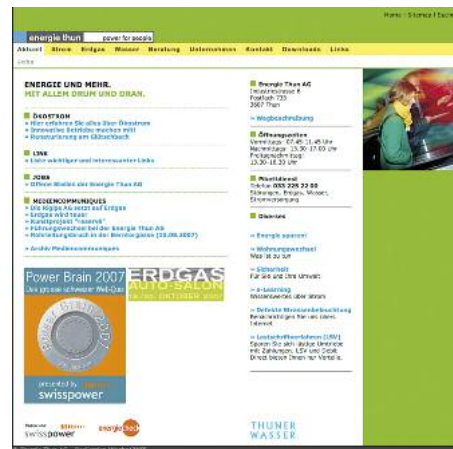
Home | Sitemap | Such

energie thun power for people

Aktuell Strom Erdgas Wasser Beratung Unternehmen Kontakt Downloads Links

ENERGIE UND MEHR.
MIT ALLEM DRUM UND DRAN.

ÖKOSTROM
» Hier erfahren Sie alles über Ökostrom
» Innovative Betriebe machen mit!
» Runderneuerung am Glütschbach

LINK
» Liste wichtiger und interessanter Links

JOBS
» Offene Stellen der Energie Thun AG

MEDIENCOMMUNIQUES
» Die Migros AG setzt auf Erdgas
» Erdgas wird teurer
» Kunstprojekt "reserve"
» Führungswechsel bei der Energie Thun AG
» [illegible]

» Archiv Mediencommuniques

Power Brain 2007
Das grosse schweizer Web-Quiz
presented by
swisspower

ERDGAS AUTO-SALON
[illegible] OKTOBER 2007

swisspower
energie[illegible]

Energie Thun AG
Industriestrasse 6
Postfach 733
3607 Thun

» Wegbeschreibung

Öffnungszeiten
Vormittags: 07.45-11.45 Uhr
Nachmittags: 13.30-17.00 Uhr
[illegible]

Pikettdienst
Telefon 033 225 22 00
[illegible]

Themen

» Energie sparen!
» Wohnungswechsel
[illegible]
» Sicherheit
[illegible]
» e-Learning
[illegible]
» Defekte Strassenbeleuchtung
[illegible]
» Lastschriftverfahren (LSV)
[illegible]

THUNER WASSER